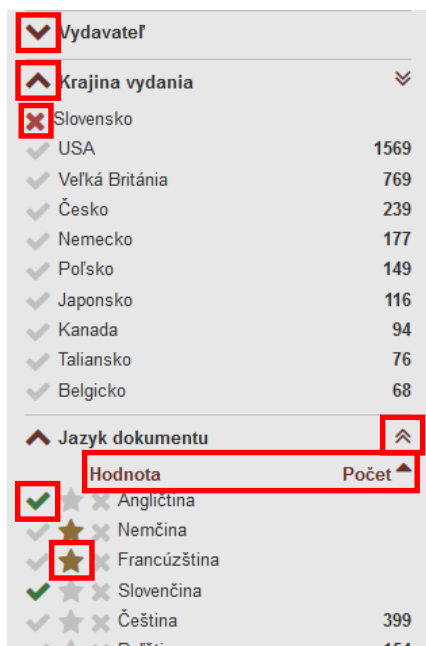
Vydavateľ

Krajina vydania

Slovensko

| | |
|---|---|
| USA | 1569 |
| Veľká Británia | 769 |
| Česko | 239 |
| Nemecko | 177 |
| Poľsko | 149 |
| Japonsko | 116 |
| Kanada | 94 |
| Taliansko | 76 |
| Belgicko | 68 |

Jazyk dokumentu

| Hodnota | Počet |
|---|---|
| Angličtina | |
| Nemčina | |
| Francúzština | |
| Slovenčina | |
| Čeština | 399 |
| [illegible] | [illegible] |